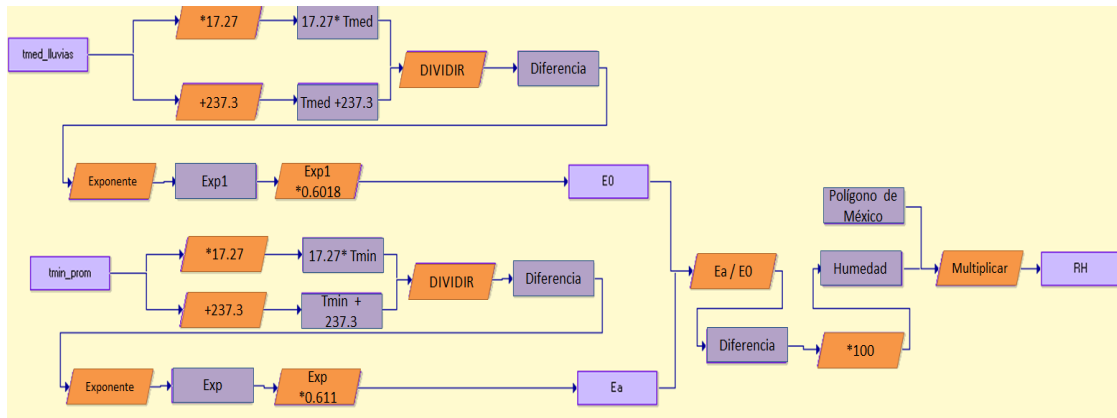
tmed_lluvias

*17.27

17.27* Tmed

+237.3

Tmed +237.3

DIVIDIR

Diferencia

Exponente

Exp1

Exp1 *0.6018

E0

Polígono de México

tmin_prom

*17.27

17.27* Tmin

+237.3

Tmin + 237.3

DIVIDIR

Diferencia

Ea / E0

Humedad

Multiplicar

RH

Diferencia

*100

Exponente

Exp

Exp *0.611

Ea